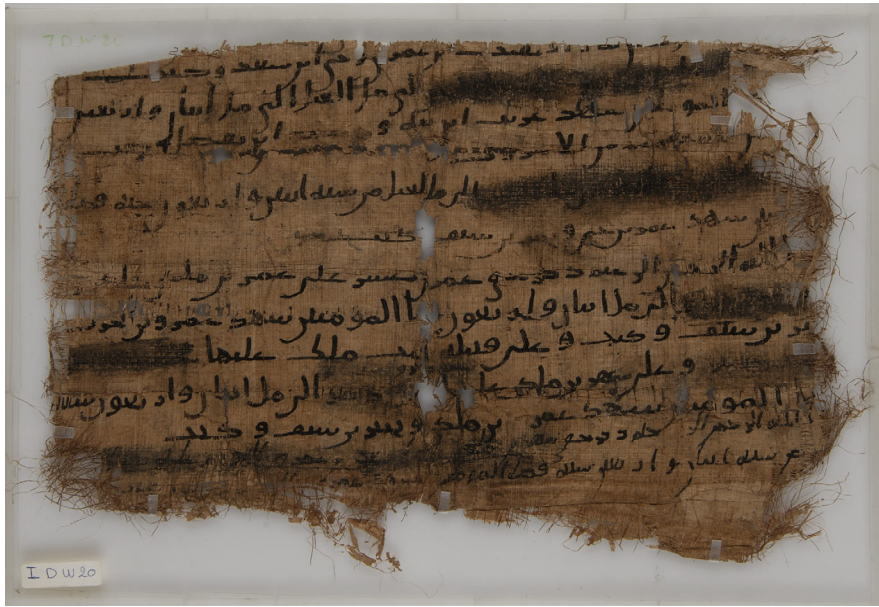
IDW20

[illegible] بن سعد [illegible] بن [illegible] سعد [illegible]
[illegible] الرحمن الحكم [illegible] اسما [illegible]
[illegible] بن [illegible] سعد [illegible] ابي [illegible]
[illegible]
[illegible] الرحمن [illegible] سلمان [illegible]
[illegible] بن سعد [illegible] بن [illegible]
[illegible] الرحمن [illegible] عمر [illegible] علي عمر بن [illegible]
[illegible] الرحمن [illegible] امير المومنين سعد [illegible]
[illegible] بن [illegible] وحد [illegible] و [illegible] ملك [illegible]
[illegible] و على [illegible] الرحمن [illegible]
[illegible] المومنين سعد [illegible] بن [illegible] و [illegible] بن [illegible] و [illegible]
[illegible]
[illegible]